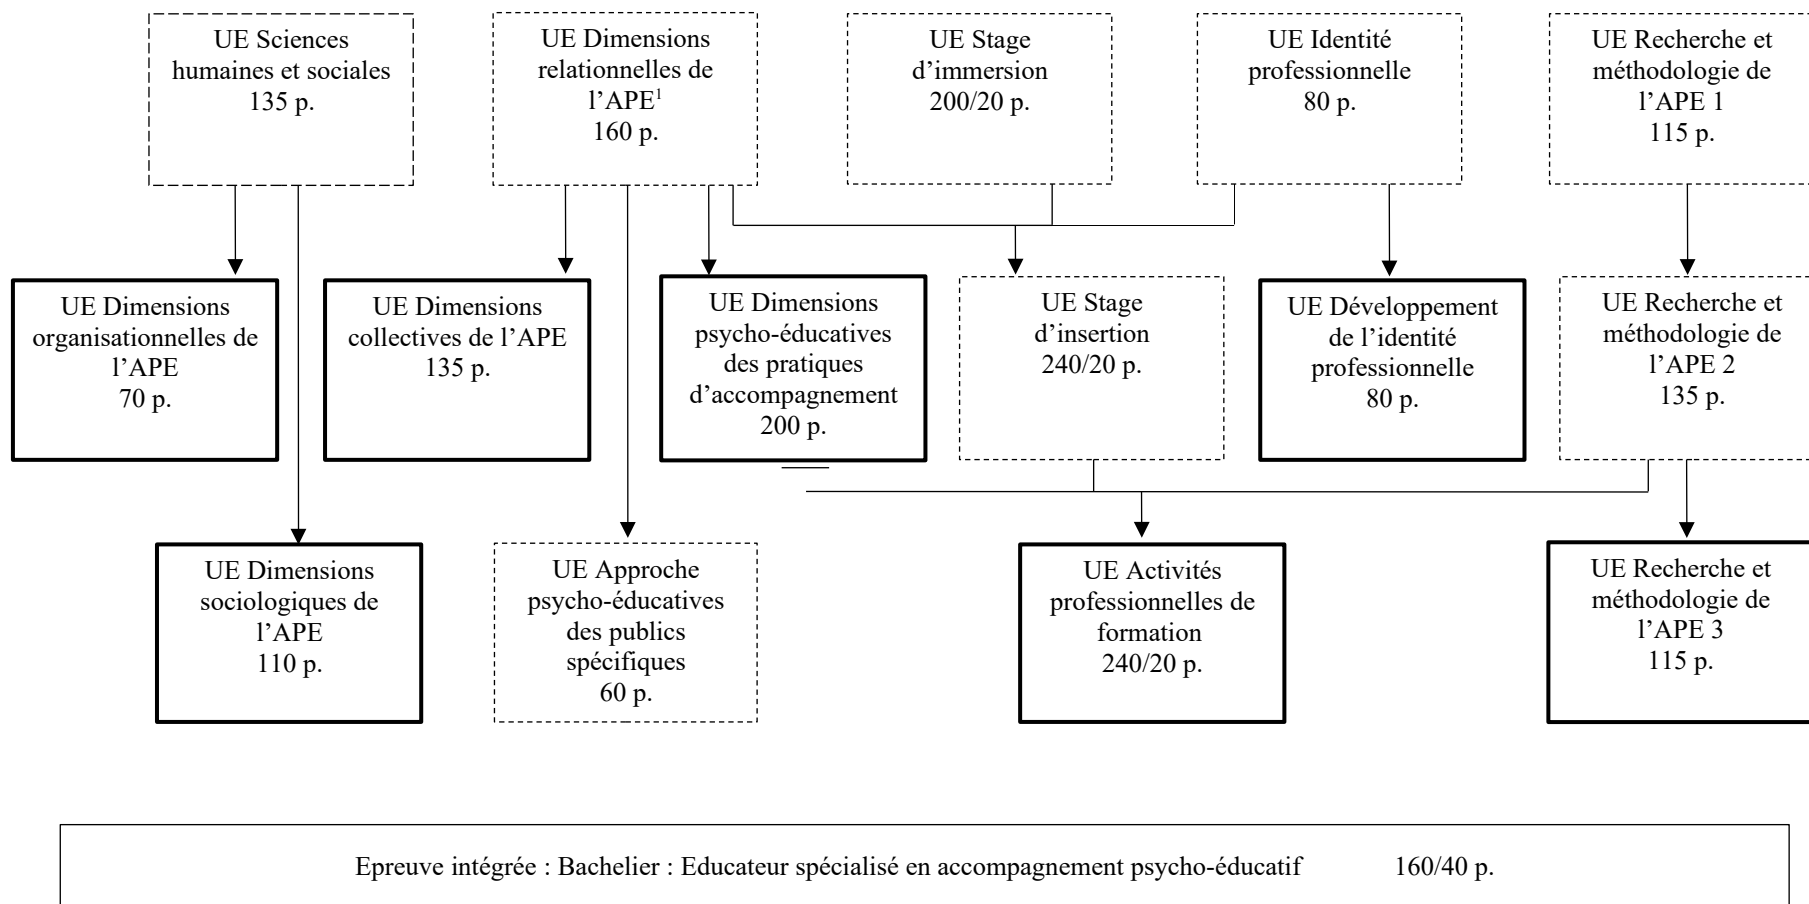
UE Sciences humaines et sociales
135 p.

UE Dimensions relationnelles de l'APE$^1$
160 p.

UE Stage d'immersion
200/20 p.

UE Identité professionnelle
80 p.

UE Recherche et méthodologie de l'APE 1
115 p.

UE Dimensions organisationnelles de l'APE
70 p.

UE Dimensions collectives de l'APE
135 p.

UE Dimensions psycho-éducatives des pratiques d'accompagnement
200 p.

UE Stage d'insertion
240/20 p.

UE Développement de l'identité professionnelle
80 p.

UE Recherche et méthodologie de l'APE 2
135 p.

UE Dimensions sociologiques de l'APE
110 p.

UE Approche psycho-éducatives des publics spécifiques
60 p.

UE Activités professionnelles de formation
240/20 p.

UE Recherche et méthodologie de l'APE 3
115 p.

Epreuve intégrée : Bachelier : Educateur spécialisé en accompagnement psycho-éducatif 160/40 p.